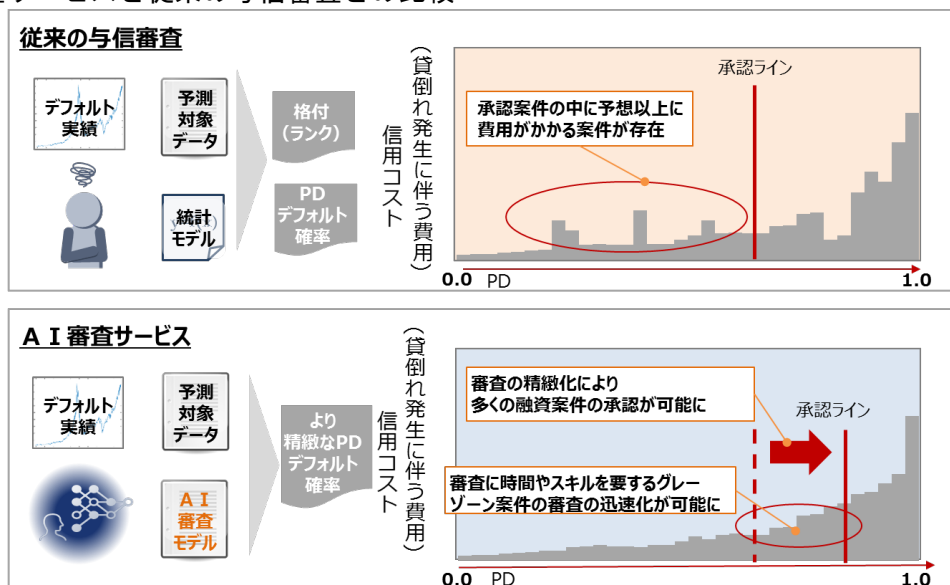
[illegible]サービスと従来の与信審査との比較

従来の与信審査

デフォルト実績

予測対象データ

統計モデル

格付（ランク）

PD デフォルト確率

信用コスト（貸倒れ発生に伴う費用）

承認ライン

承認案件の中に予想以上に費用がかかる案件が存在

0.0 PD 1.0

ＡＩ審査サービス

デフォルト実績

予測対象データ

ＡＩ審査モデル

より精緻なPD デフォルト確率

信用コスト（貸倒れ発生に伴う費用）

審査の精緻化により多くの融資案件の承認が可能に

承認ライン

審査に時間やスキルを要するグレーゾーン案件の審査の迅速化が可能に

0.0 PD 1.0